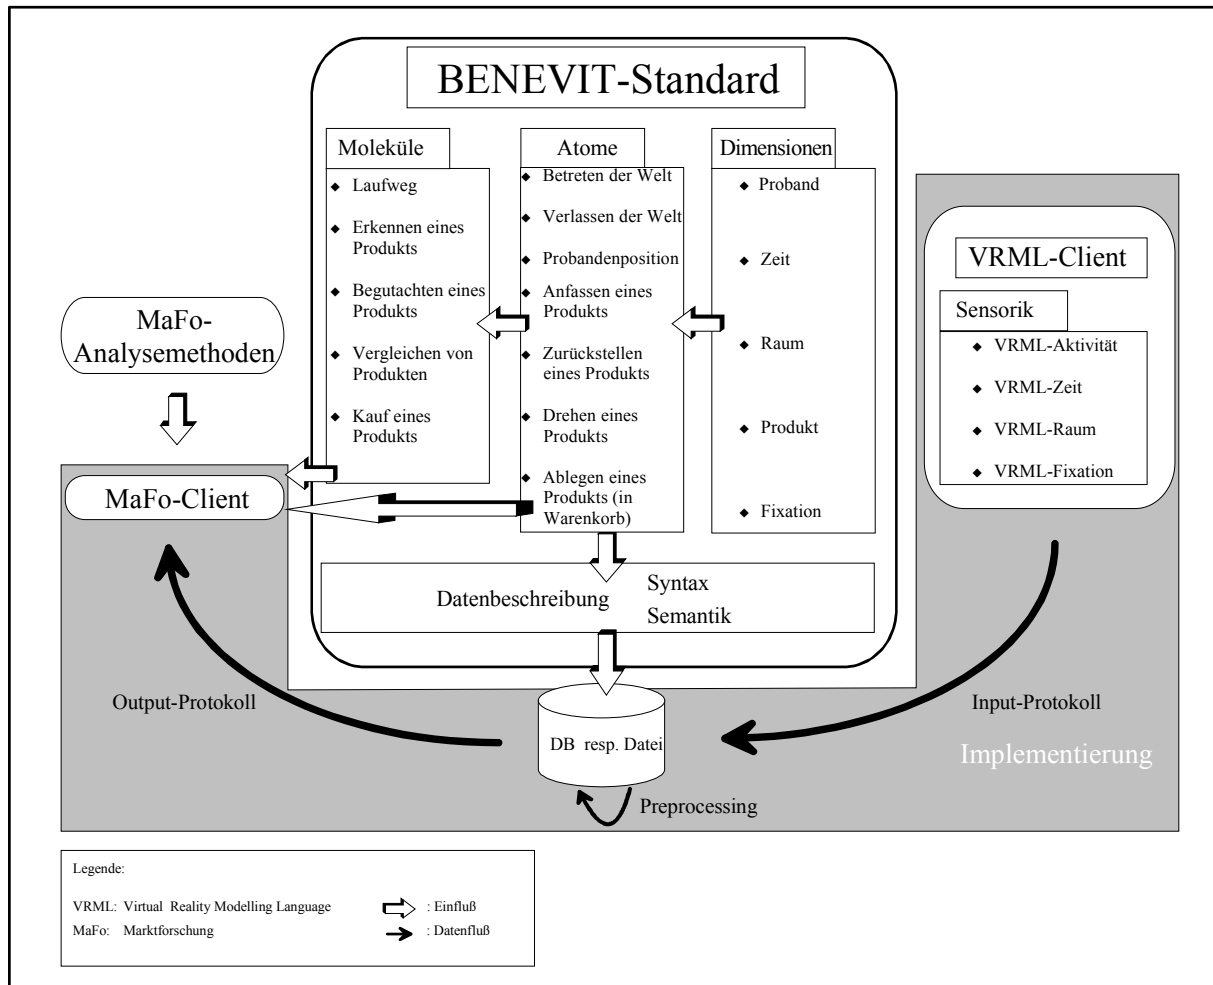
BENEVIT-Standard

Moleküle
◆ Laufweg
◆ Erkennen eines Produkts
◆ Begutachten eines Produkts
◆ Vergleichen von Produkten
◆ Kauf eines Produkts

Atome
◆ Betreten der Welt
◆ Verlassen der Welt
◆ Probandenposition
◆ Anfassen eines Produkts
◆ Zurückstellen eines Produkts
◆ Drehen eines Produkts
◆ Ablegen eines Produkts (in Warenkorb)

Dimensionen
◆ Proband
◆ Zeit
◆ Raum
◆ Produkt
◆ Fixation

VRML-Client

Sensorik
◆ VRML-Aktivität
◆ VRML-Zeit
◆ VRML-Raum
◆ VRML-Fixation

MaFo-Analysemethoden

MaFo-Client

Datenbeschreibung Syntax Semantik

Output-Protokoll

DB resp. Datei

Input-Protokoll

Implementierung

Preprocessing

Legende:
VRML: Virtual Reality Modelling Language
MaFo: Marktforschung
: Einfluß
: Datenfluß